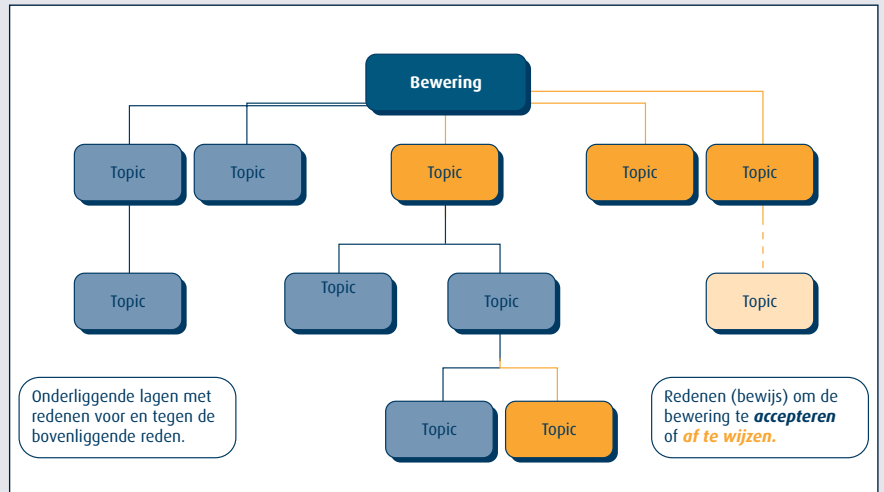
Bewering

Topic

Topic

Topic

Topic

Topic

Topic

Topic

Topic

Topic

Topic

Topic

Onderliggende lagen met redenen voor en tegen de bovenliggende reden.

Redenen (bewijs) om de bewering te ***accepteren*** of ***af te wijzen.***